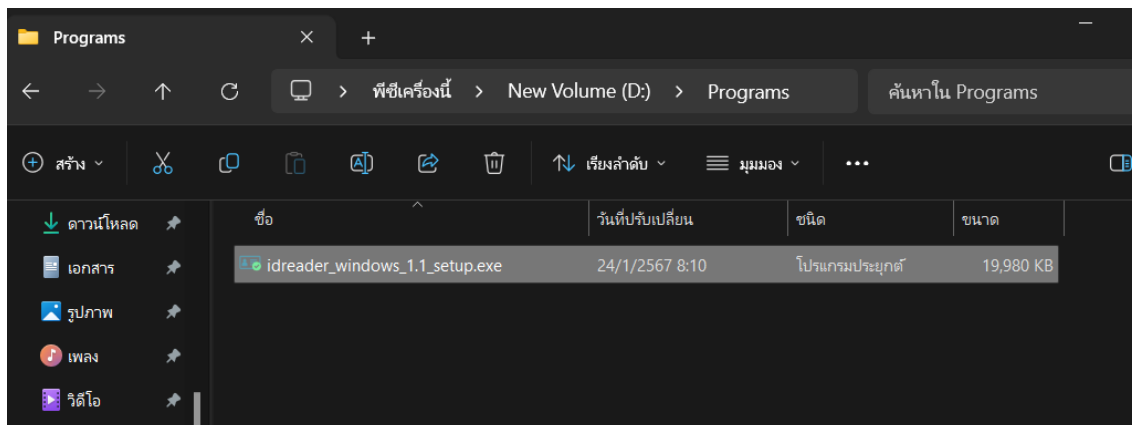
Programs ✕ +

← → ↑ C > พีซีเครื่องนี้ > New Volume (D:) > Programs ค้นหาใน Programs

สร้าง เรียงลำดับ มุมมอง ...

ดาวน์โหลด
เอกสาร
รูปภาพ
เพลง
วิดีโอ

| ชื่อ | วันที่ปรับเปลี่ยน | ชนิด | ขนาด |
|---|---|---|---|
| idreader_windows_1.1_setup.exe | 24/1/2567 8:10 | โปรแกรมประยุกต์ | 19,980 KB |